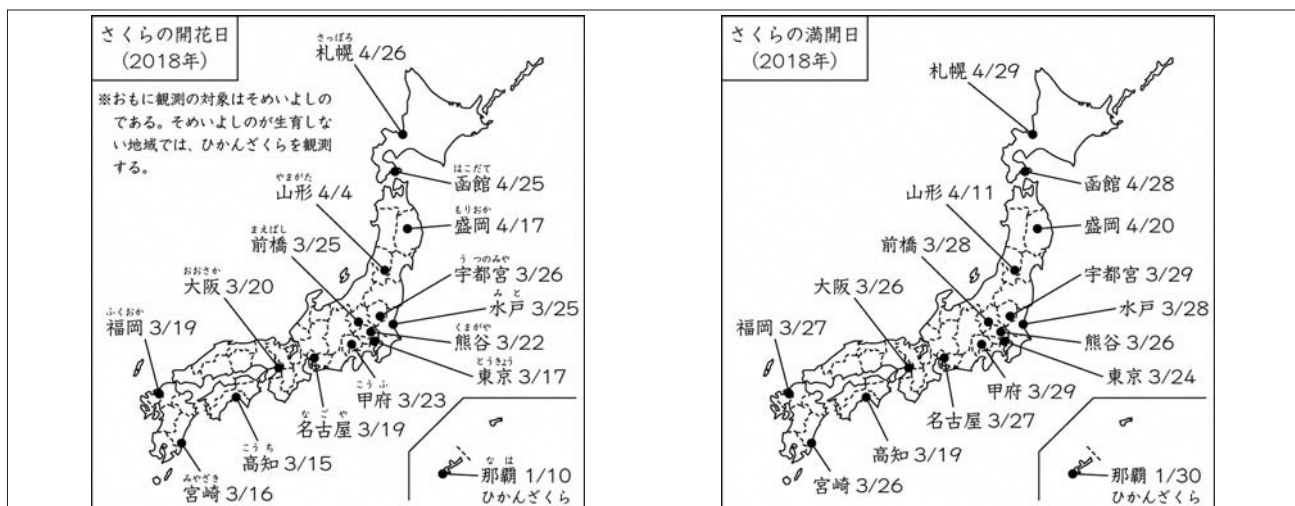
さくらの開花日
（2018年）

※おもに観測の対象はそめいよしのである。そめいよしのが生育しない地域では、ひかんざくらを観測する。

さっぽろ
札幌 4/26

はこだて
函館 4/25

やまがた
山形 4/4

もりおか
盛岡 4/17

まえばし
前橋 3/25

うつのみや
宇都宮 3/26

おおさか
大阪 3/20

みと
水戸 3/25

ふくおか
福岡 3/19

くまがや
熊谷 3/22

とうきょう
東京 3/17

こうふ
甲府 3/23

なごや
名古屋 3/19

こうち
高知 3/15

みやざき
宮崎 3/16

なは
那覇 1/10
ひかんざくら

さくらの満開日
（2018年）

札幌 4/29

函館 4/28

山形 4/11

盛岡 4/20

前橋 3/28

宇都宮 3/29

大阪 3/26

水戸 3/28

福岡 3/27

熊谷 3/26

東京 3/24

甲府 3/29

名古屋 3/27

高知 3/19

宮崎 3/26

那覇 1/30
ひかんざくら